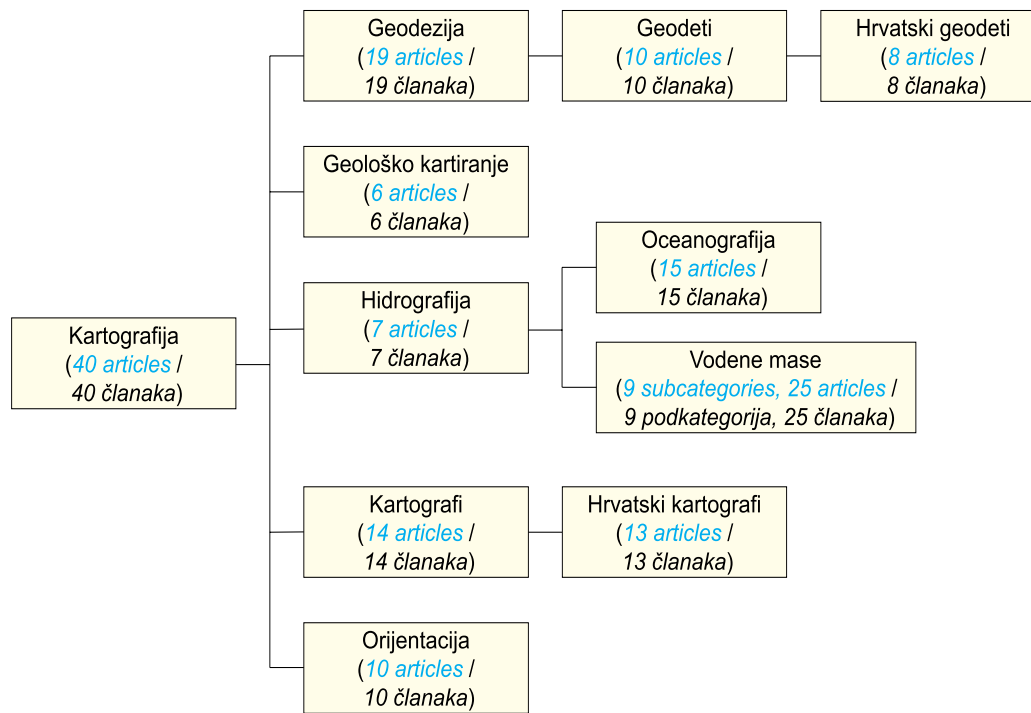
Kartografija
(40 articles / 40 članaka)

Geodezija
(19 articles / 19 članaka)

Geodeti
(10 articles / 10 članaka)

Hrvatski geodeti
(8 articles / 8 članaka)

Geološko kartiranje
(6 articles / 6 članaka)

Hidrografija
(7 articles / 7 članaka)

Oceanografija
(15 articles / 15 članaka)

Vodene mase
(9 subcategories, 25 articles / 9 podkategorija, 25 članaka)

Kartografi
(14 articles / 14 članaka)

Hrvatski kartografi
(13 articles / 13 članaka)

Orijentacija
(10 articles / 10 članaka)